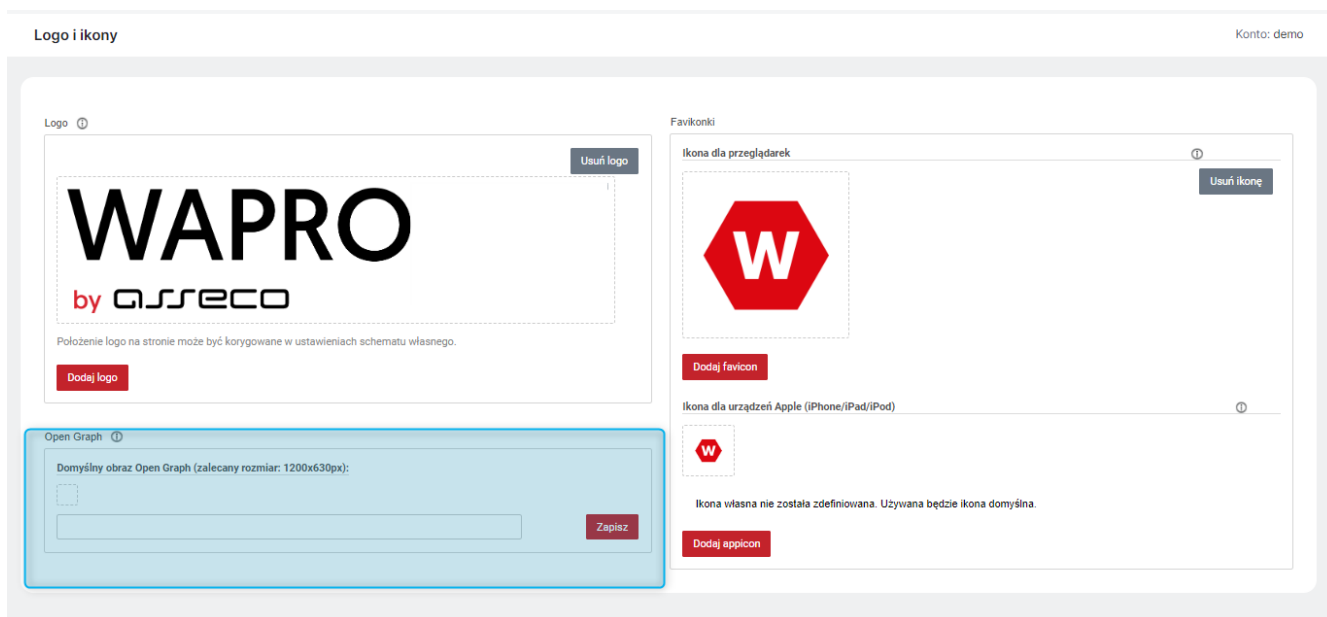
Logo i ikony

Konto: demo

Logo ⓘ

Usuń logo

WAPRO

by asseco

Położenie logo na stronie może być korygowane w ustawieniach schematu własnego.

Dodaj logo

Open Graph ⓘ

Domyślny obraz Open Graph (zalecany rozmiar: 1200x630px):

Zapisz

Favikonki

Ikona dla przeglądarek ⓘ

Usuń ikonę

W

Dodaj favicon

Ikona dla urządzeń Apple (iPhone/iPad/iPod) ⓘ

W

Ikona własna nie została zdefiniowana. Używana będzie ikona domyślna.

Dodaj appicon